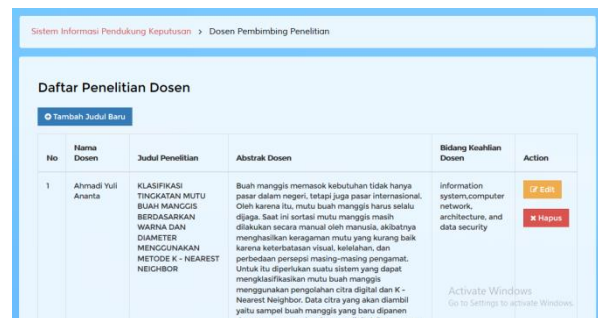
Sistem Informasi Pendukung Keputusan > Dosen Pembimbing Penelitian

Daftar Penelitian Dosen

Tambah Judul Baru

| No | Nama Dosen | Judul Penelitian | Abstrak Dosen | Bidang Keahlian Dosen | Action |
|---|---|---|---|---|---|
| 1 | Ahmadi Yuli Ananta | KLASIFIKASI TINGKATAN MUTU BUAH MANGGIS BERDASARKAN WARNA DAN DIAMETER MENGGUNAKAN METODE K - NEAREST NEIGHBOR | Buah manggis memasok kebutuhan tidak hanya pasar dalam negeri, tetapi juga pasar internasional. Oleh karena itu, mutu buah manggis harus selalu dijaga. Saat ini sortasi mutu manggis masih dilakukan secara manual oleh manusia, akibatnya menghasilkan keragaman mutu yang kurang baik karena keterbatasan visual, kelelahan, dan perbedaan persepsi masing-masing pengamat. Untuk itu diperlukan suatu sistem yang dapat mengklasifikasikan mutu buah manggis menggunakan pengolahan citra digital dan K - Nearest Neighbor. Data citra yang akan diambil yaitu sampel buah manggis yang baru dipanen | information system,computer network, architecture, and data security | Edit Hapus |

Activate Windows
Go to Settings to activate Windows.